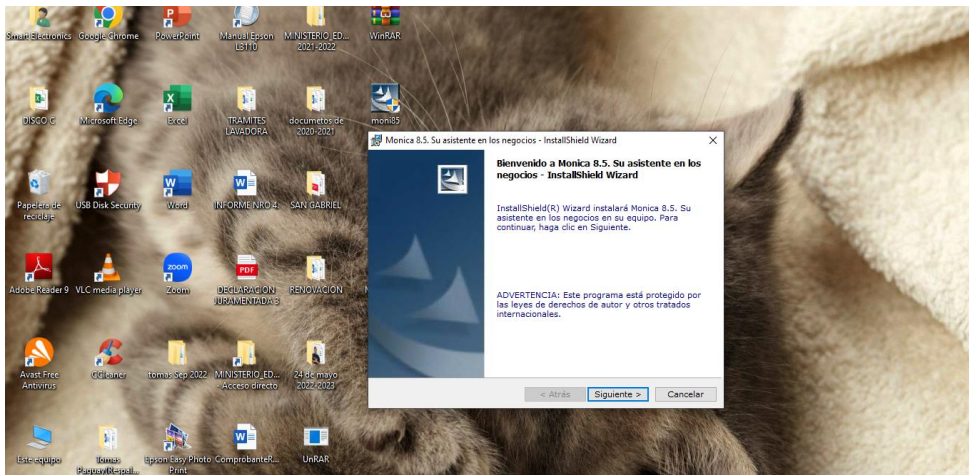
Smart Electronics
Google Chrome
PowerPoint
Manual Epson L5110
MINISTERIO_ED... 2021-2022
WinRAR

DISCO C
Microsoft Edge
Excel
TRAMITES LAVADORA
documetos de 2020-2021
moni85

Papelera de reciclaje
USB Disk Security
Word
INFORME NRO 4
SAN GABRIEL

Adobe Reader 9
VLC media player
Zoom
DECLARACION JURAMENTADA 3
RENOVACION

Avast Free Antivirus
CCleaner
tomas Sep 2022
MINISTERIO_ED... - Acceso directo
24 de mayo 2022 2023

Este equipo
tomas Paguay(Respal...
Epson Easy Photo Print
ComprobanteR...
UnRAR

Monica 8.5. Su asistente en los negocios - InstallShield Wizard

Bienvenido a Monica 8.5. Su asistente en los negocios - InstallShield Wizard

InstallShield(R) Wizard instalará Monica 8.5. Su asistente en los negocios en su equipo. Para continuar, haga clic en Siguiente.

ADVERTENCIA: Este programa está protegido por las leyes de derechos de autor y otros tratados internacionales.

< Atrás
Siguiente >
Cancelar